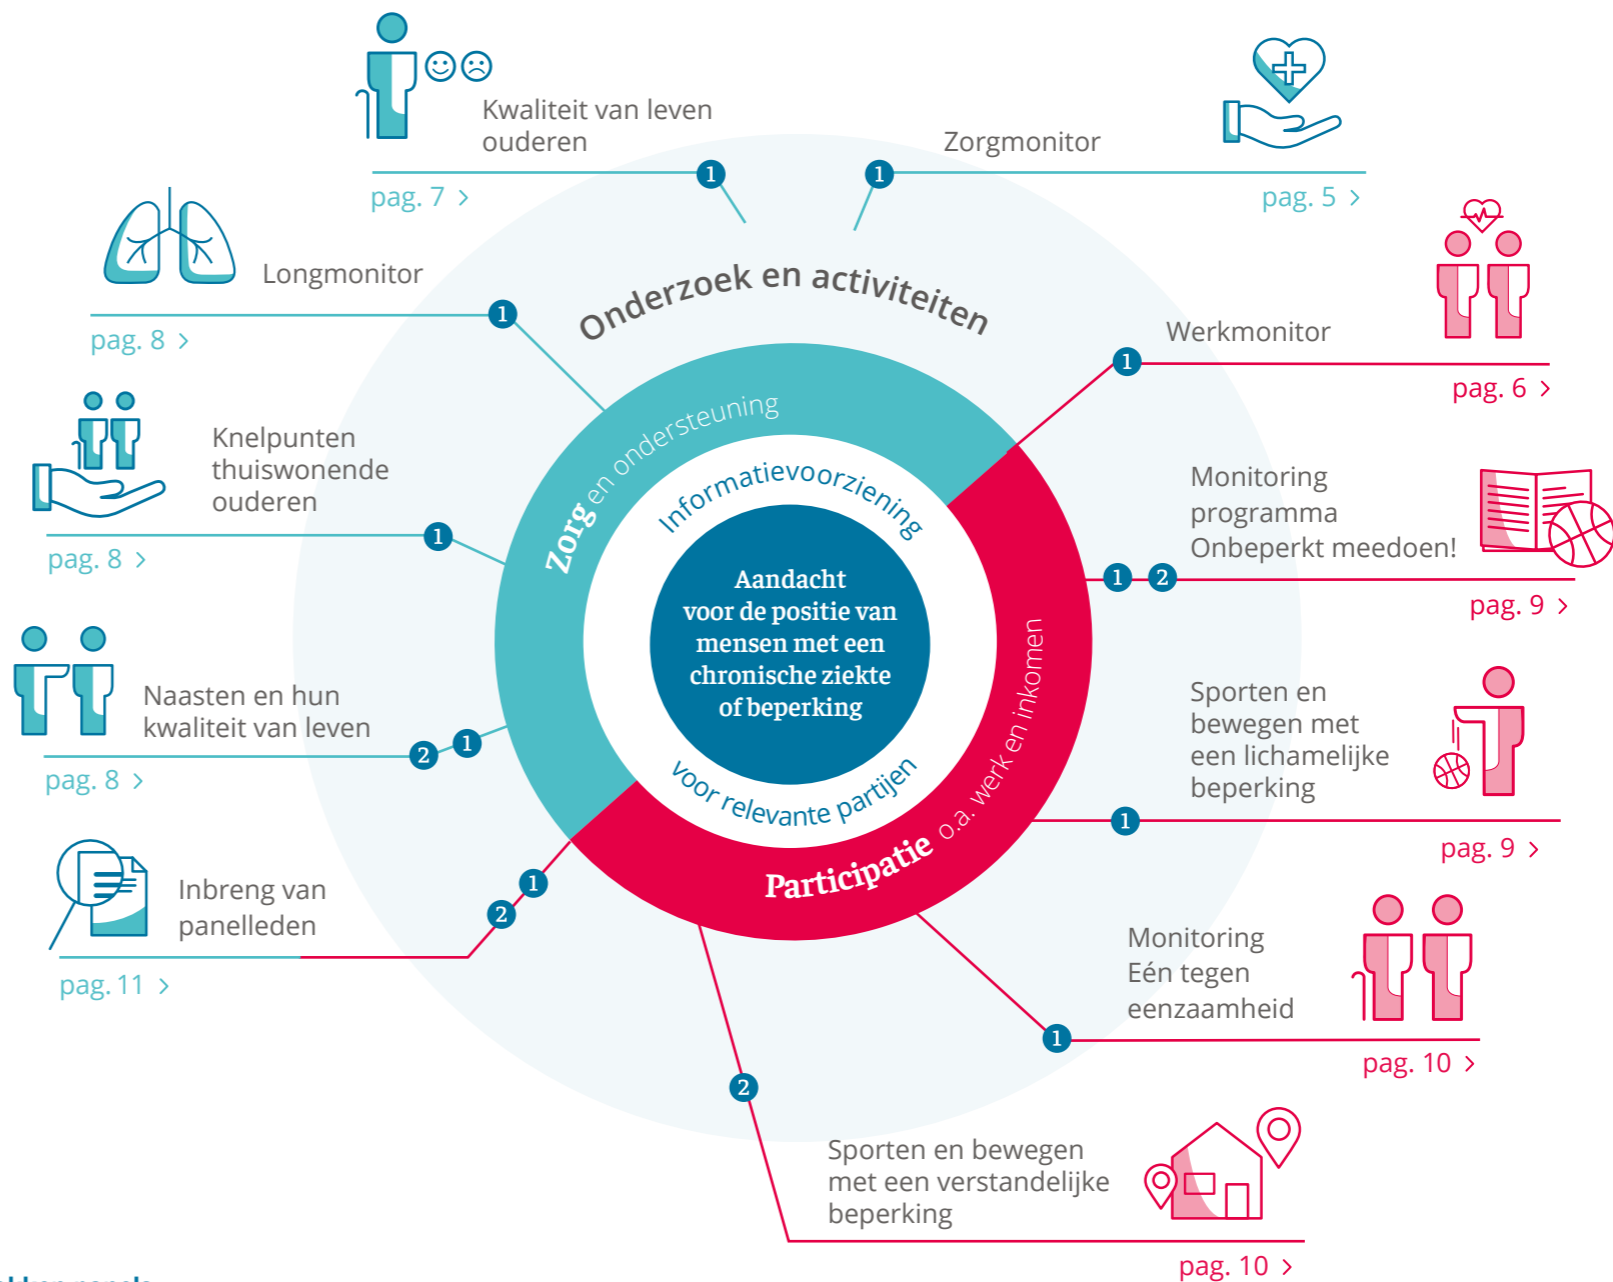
Kwaliteit van leven ouderen

1

pag. 7 ›

Zorgmonitor

1

pag. 5 ›

Longmonitor

1

pag. 8 ›

Onderzoek en activiteiten

Werkmonitor

1

pag. 6 ›

Knelpunten thuiswonende ouderen

1

pag. 8 ›

Zorg en ondersteuning

Informatievoorziening

Aandacht voor de positie van mensen met een chronische ziekte of beperking

voor relevante partijen

Participatie o.a. werk en inkomen

Monitoring programma Onbeperkt meedoen!

1 2

pag. 9 ›

Naasten en hun kwaliteit van leven

2 1

pag. 8 ›

Sporten en bewegen met een lichamelijke beperking

1

pag. 9 ›

Inbreng van panelleden

1 2

pag. 11 ›

Monitoring Eén tegen eenzaamheid

1

pag. 10 ›

2

Sporten en bewegen met een verstandelijke beperking

pag. 10 ›